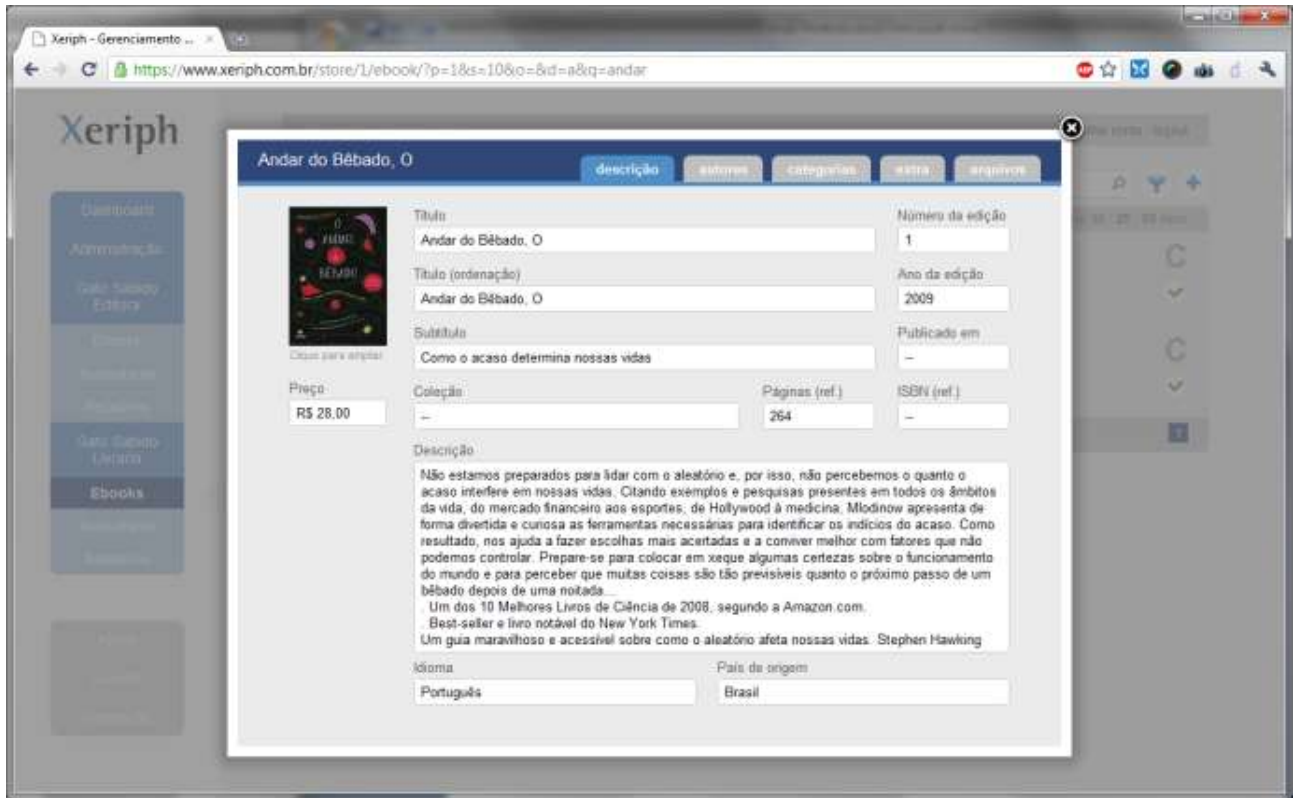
Xeriph - Gerenciamento ...

https://www.xeriph.com.br/store/1/ebook/?p=1&s=10&o=&d=a&q=andar

Xeriph

Ebooks

Andar do Bêbado, O

descrição | autores | categorias | extra | arquivos

Clique para ampliar

Preço
R$ 28.00

Título
Andar do Bêbado, O

Número da edição
1

Título (ordenação)
Andar do Bêbado, O

Ano da edição
2009

Subtítulo
Como o acaso determina nossas vidas

Publicado em
--

Coleção
--

Páginas (ref.)
264

ISBN (ref.)
--

Descrição
Não estamos preparados para lidar com o aleatório e, por isso, não percebemos o quanto o acaso interfere em nossas vidas. Citando exemplos e pesquisas presentes em todos os âmbitos da vida, do mercado financeiro aos esportes, de Hollywood à medicina, Mlodinow apresenta de forma divertida e curiosa as ferramentas necessárias para identificar os indícios do acaso. Como resultado, nos ajuda a fazer escolhas mais acertadas e a conviver melhor com fatores que não podemos controlar. Prepare-se para colocar em xeque algumas certezas sobre o funcionamento do mundo e para perceber que muitas coisas são tão previsíveis quanto o próximo passo de um bêbado depois de uma noitada....
. Um dos 10 Melhores Livros de Ciência de 2008, segundo a Amazon.com.
. Best-seller e livro notável do New York Times.
Um guia maravilhoso e acessível sobre como o aleatório afeta nossas vidas. Stephen Hawking

Idioma
Português

País de origem
Brasil